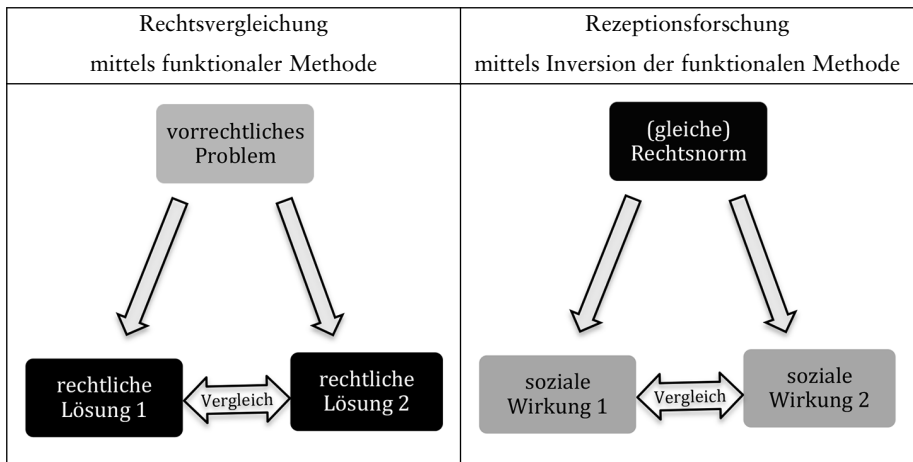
| Rechtsvergleichung mittels funktionaler Methode | Rezeptionsforschung mittels Inversion der funktionalen Methode |
|---|---|
| vorrechtliches Problem<br>rechtliche Lösung 1 — Vergleich — rechtliche Lösung 2 | (gleiche) Rechtsnorm<br>soziale Wirkung 1 — Vergleich — soziale Wirkung 2 |